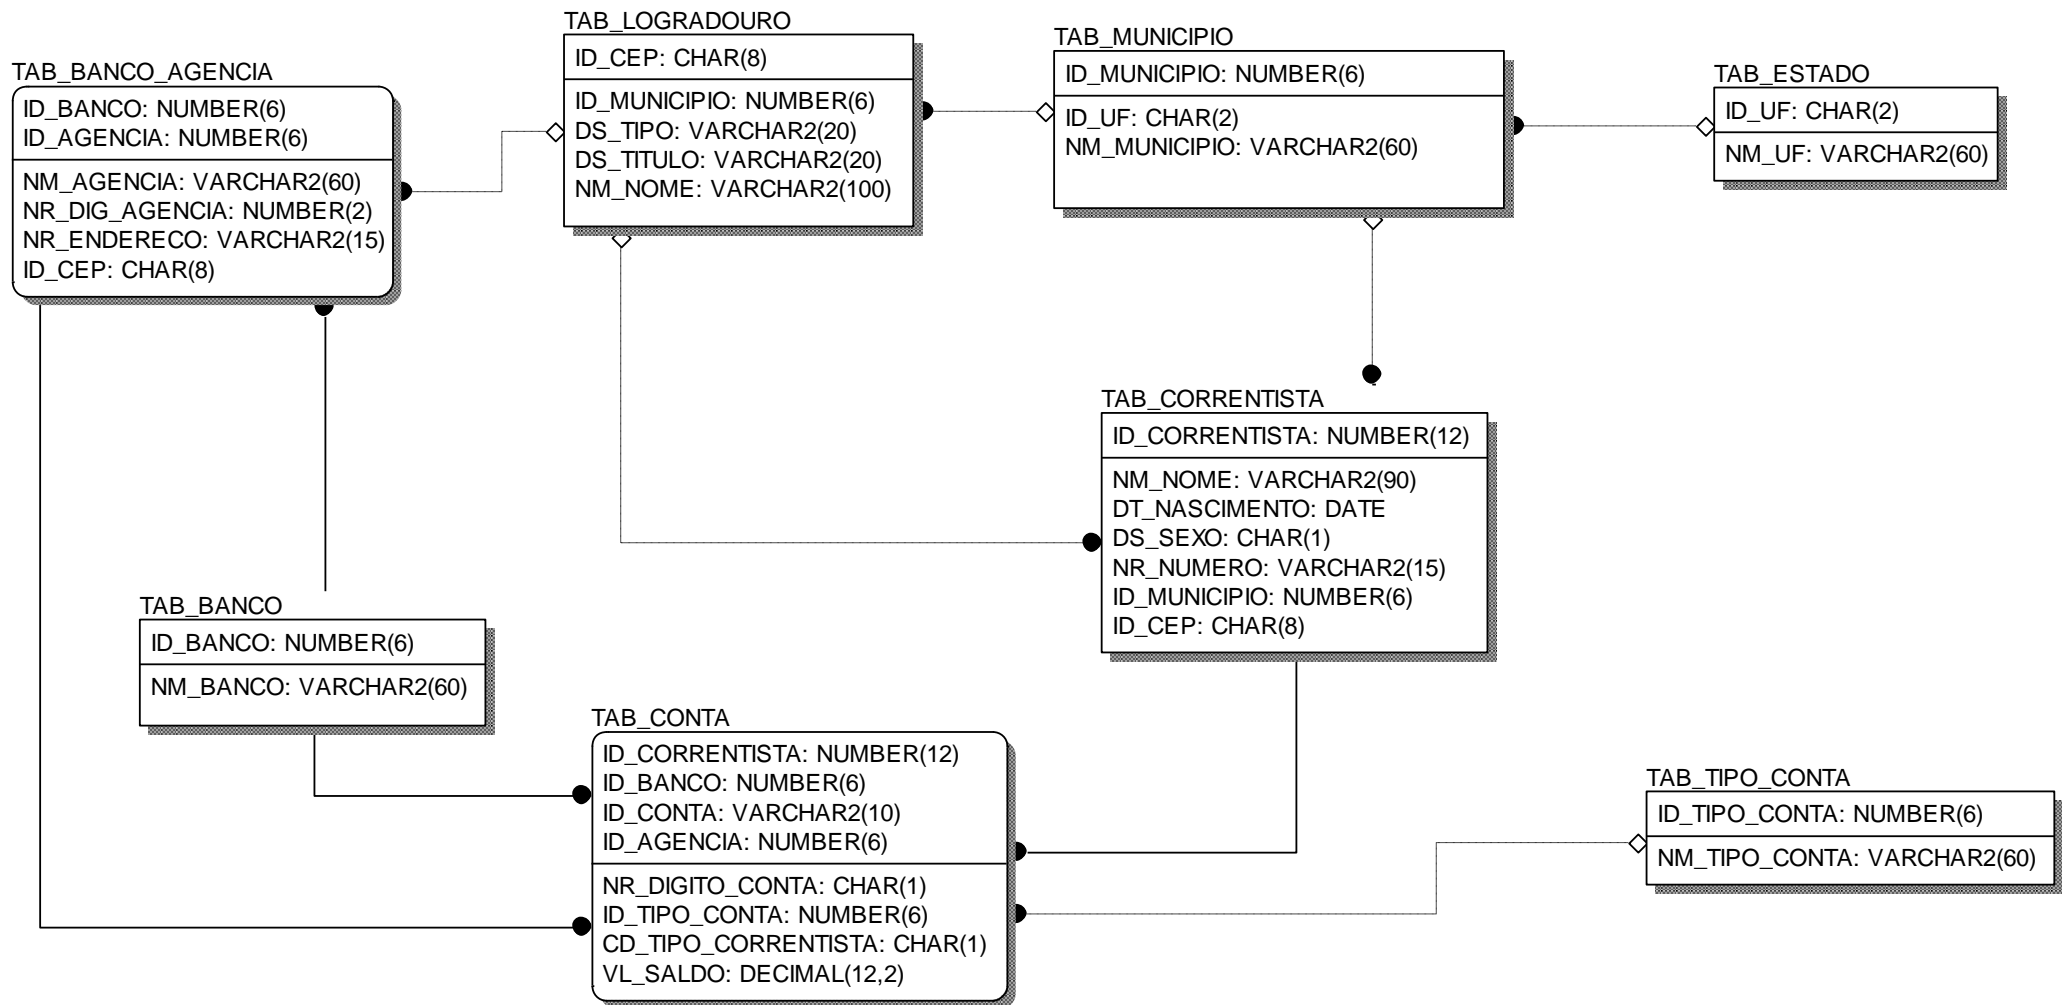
TAB_BANCO_AGENCIA
ID_BANCO: NUMBER(6)
ID_AGENCIA: NUMBER(6)
NM_AGENCIA: VARCHAR2(60)
NR_DIG_AGENCIA: NUMBER(2)
NR_ENDERECO: VARCHAR2(15)
ID_CEP: CHAR(8)

TAB_LOGRADOURO
ID_CEP: CHAR(8)
ID_MUNICIPIO: NUMBER(6)
DS_TIPO: VARCHAR2(20)
DS_TITULO: VARCHAR2(20)
NM_NOME: VARCHAR2(100)

TAB_MUNICIPIO
ID_MUNICIPIO: NUMBER(6)
ID_UF: CHAR(2)
NM_MUNICIPIO: VARCHAR2(60)

TAB_ESTADO
ID_UF: CHAR(2)
NM_UF: VARCHAR2(60)

TAB_CORRENTISTA
ID_CORRENTISTA: NUMBER(12)
NM_NOME: VARCHAR2(90)
DT_NASCIMENTO: DATE
DS_SEXO: CHAR(1)
NR_NUMERO: VARCHAR2(15)
ID_MUNICIPIO: NUMBER(6)
ID_CEP: CHAR(8)

TAB_BANCO
ID_BANCO: NUMBER(6)
NM_BANCO: VARCHAR2(60)

TAB_CONTA
ID_CORRENTISTA: NUMBER(12)
ID_BANCO: NUMBER(6)
ID_CONTA: VARCHAR2(10)
ID_AGENCIA: NUMBER(6)
NR_DIGITO_CONTA: CHAR(1)
ID_TIPO_CONTA: NUMBER(6)
CD_TIPO_CORRENTISTA: CHAR(1)
VL_SALDO: DECIMAL(12,2)

TAB_TIPO_CONTA
ID_TIPO_CONTA: NUMBER(6)
NM_TIPO_CONTA: VARCHAR2(60)